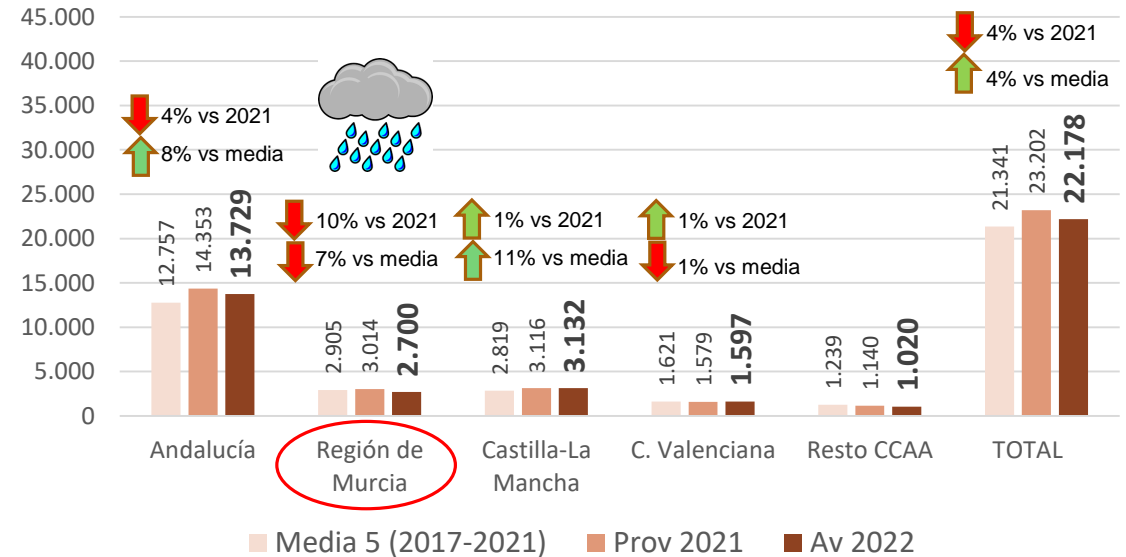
45.000
40.000
35.000
30.000
25.000
20.000
15.000
10.000
5.000
0

4% vs 2021
8% vs media

12.757 14.353 **13.729**

10% vs 2021
7% vs media

2.905 3.014 **2.700**

1% vs 2021
11% vs media

2.819 3.116 **3.132**

1% vs 2021
1% vs media

1.621 1.579 **1.597**

1.239 1.140 **1.020**

4% vs 2021
4% vs media

21.341 23.202 **22.178**

Andalucía
Región de Murcia
Castilla-La Mancha
C. Valenciana
Resto CCAA
TOTAL

Media 5 (2017-2021)
Prov 2021
Av 2022